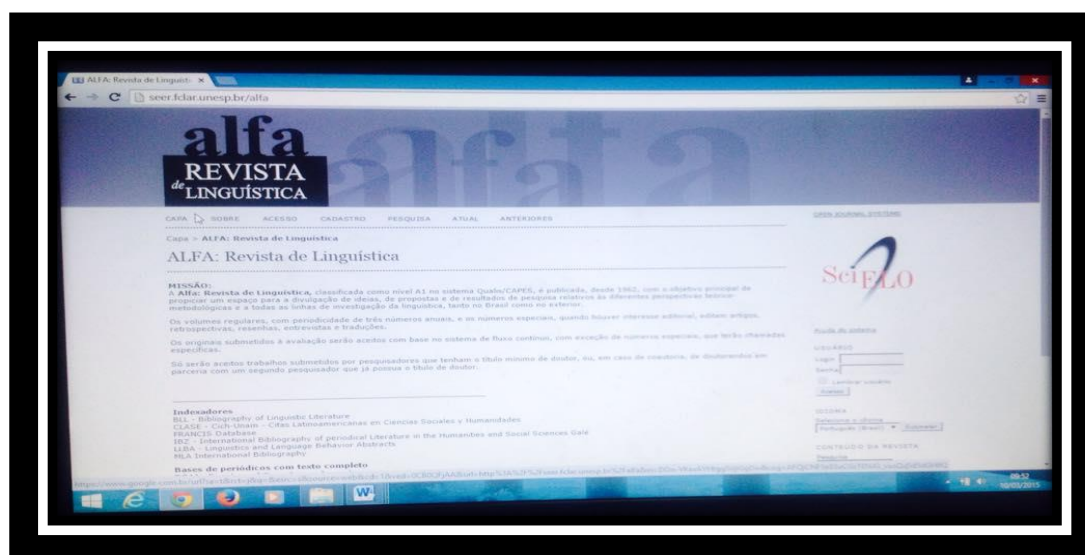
ALFA: Revista de Linguíst ×

seer.fclar.unesp.br/alfa

alfa
REVISTA de LINGUÍSTICA

CAPA SOBRE ACESSO CADASTRO PESQUISA ATUAL ANTERIORES

OPEN JOURNAL SYSTEMS

Capa > ALFA: Revista de Linguística

ALFA: Revista de Linguística

MISSÃO:
A Alfa: Revista de Linguística, classificada como nível A1 no sistema Qualis/CAPES, é publicada, desde 1962, com o objetivo principal de propiciar um espaço para a divulgação de ideias, de propostas e de resultados de pesquisa relativos às diferentes perspectivas teórico-metodológicas e a todas as linhas de investigação da linguística, tanto no Brasil como no exterior.

Os volumes regulares, com periodicidade de três números anuais, e os números especiais, quando houver interesse editorial, editam artigos, retrospectivas, resenhas, entrevistas e traduções.

Os originais submetidos à avaliação serão aceitos com base no sistema de fluxo contínuo, com exceção de números especiais, que terão chamadas específicas.

Só serão aceitos trabalhos submetidos por pesquisadores que tenham o título mínimo de doutor, ou, em caso de coautoria, de doutorandos em parceria com um segundo pesquisador que já possua o título de doutor.

SciELO

Ajuda do sistema

USUÁRIO
Login
Senha
Lembrar usuário
Acesso

Indexadores
BLL - Bibliography of Linguistic Literature
CLASE - Cich-Unam - Citas Latinoamericanas en Ciencias Sociales y Humanidades
FRANCIS Database
IBZ - International Bibliography of periodical Literature in the Humanities and Social Sciences Galé
LLBA - Linguistics and Language Behavior Abstracts
MLA International Bibliography

Bases de periódicos com texto completo

IDIOMA
Selecione o idioma
Português (Brasil) Submeter

CONTEÚDO DA REVISTA
Pesquisa

https://www.google.com.br/url?sa=t&rct=j&q=&esrc=s&source=web&cd=1&ved=0CB0QFjAA&url=http%3A%2F%2Fseer.fclar.unesp.br%2Falfa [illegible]

09:52
10/03/2015